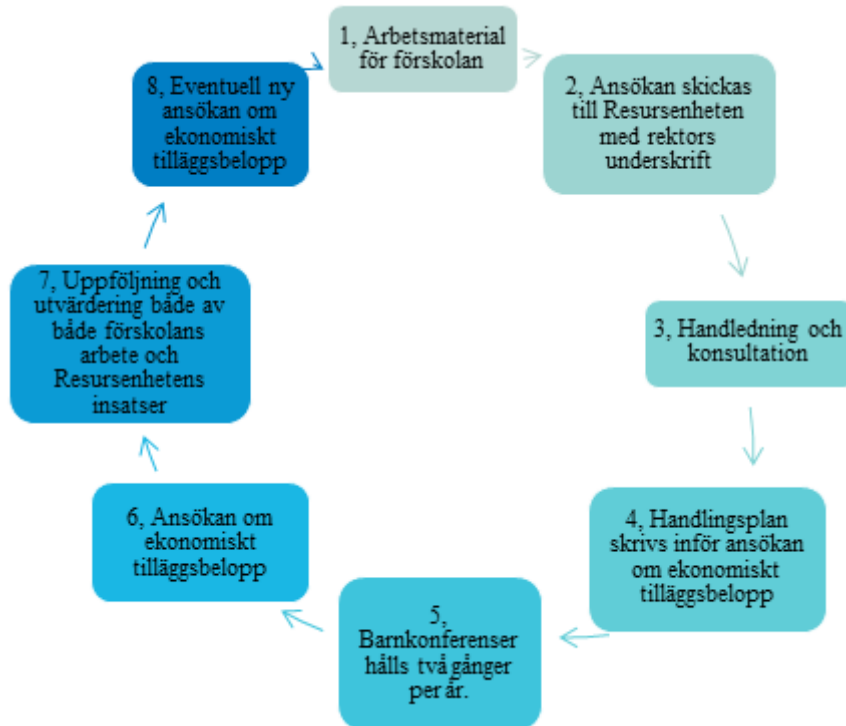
1, Arbetsmaterial för förskolan

2, Ansökan skickas till Resursenheten med rektors underskrift

3, Handledning och konsultation

4, Handlingsplan skrivs inför ansökan om ekonomiskt tilläggsbelopp

5, Barnkonferenser hålls två gånger per år.

6, Ansökan om ekonomiskt tilläggsbelopp

7, Uppföljning och utvärdering både av både förskolans arbete och Resursenhetens insatser

8, Eventuell ny ansökan om ekonomiskt tilläggsbelopp